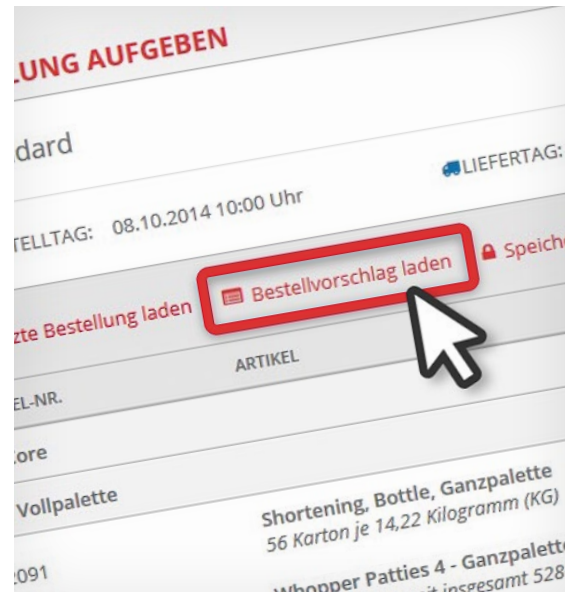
LUNG AUFGEBEN

dard

LIEFERTAG:

TELLTAG: 08.10.2014 10:00 Uhr

zte Bestellung laden

Bestellvorschlag laden

Speich

EL-NR.

ARTIKEL

core

Vollpalette

Shortening, Bottle, Ganzpalette
56 Karton je 14,22 Kilogramm (KG)

:091

Whopper Patties 4 - Ganzpalett
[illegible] insgesamt 528